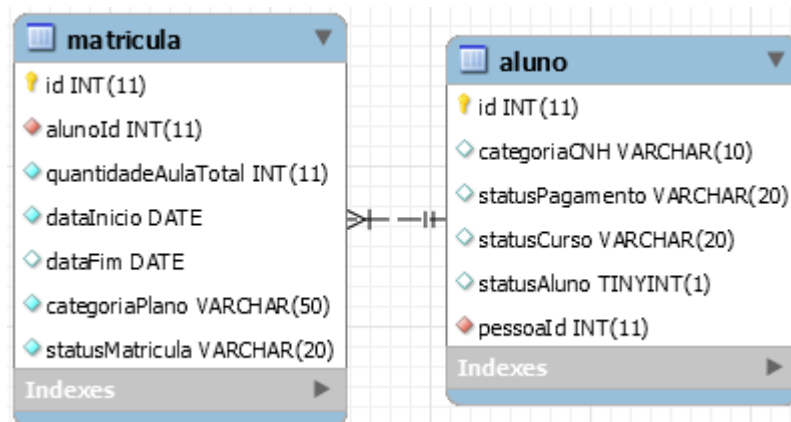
matricula

id INT(11)

alunoId INT(11)

quantidadeAulaTotal INT(11)

dataInicio DATE

dataFim DATE

categoriaPlano VARCHAR(50)

statusMatricula VARCHAR(20)

Indexes

aluno

id INT(11)

categoriaCNH VARCHAR(10)

statusPagamento VARCHAR(20)

statusCurso VARCHAR(20)

statusAluno TINYINT(1)

pessoaId INT(11)

Indexes